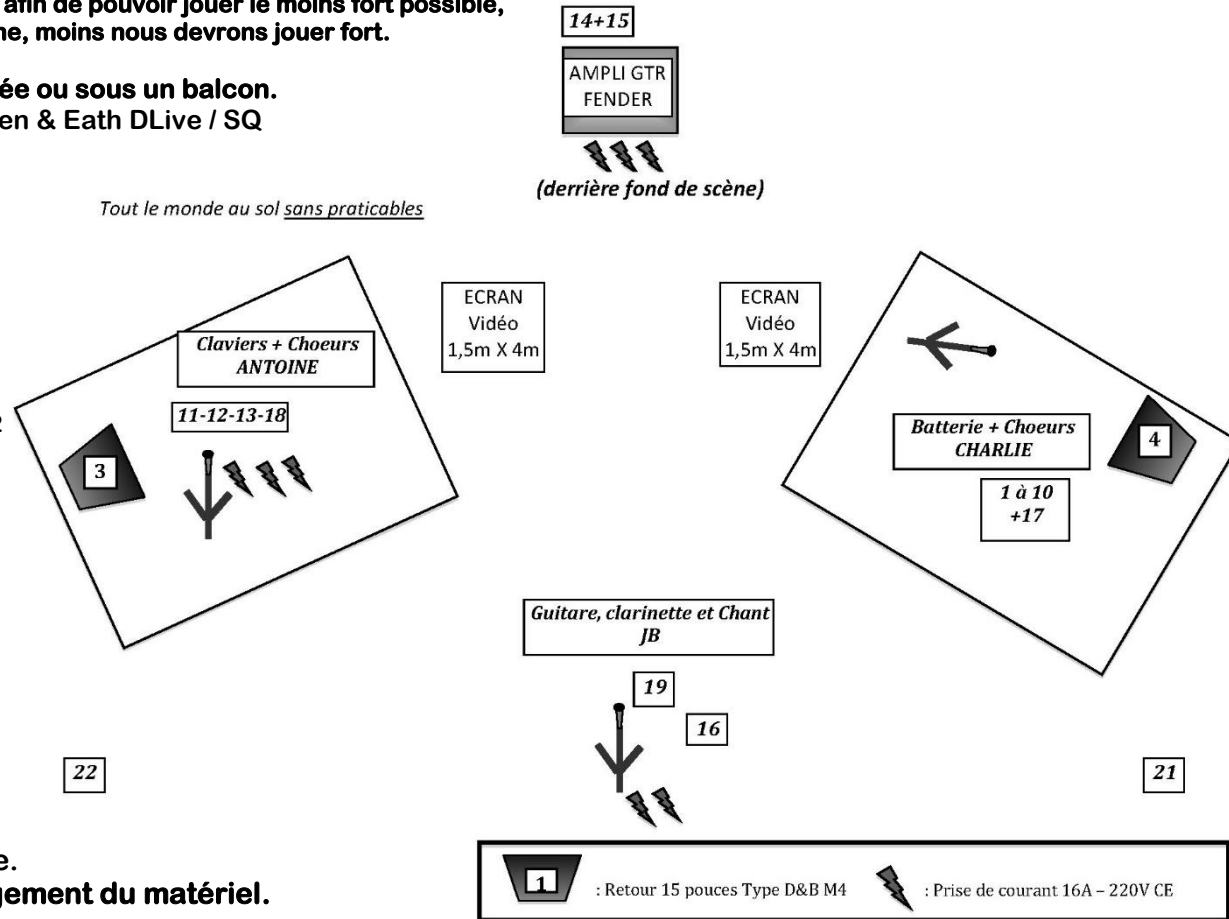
afin de pouvoir jouer le moins fort possible,
ne, moins nous devrons jouer fort.

ée ou sous un balcon.
en & Eath DLive / SQ

14+15

AMPLI GTR FENDER

(derrière fond de scène)

Tout le monde au sol sans praticables

ECRAN Vidéo 1,5m X 4m

ECRAN Vidéo 1,5m X 4m

Claviers + Choeurs ANTOINE

11-12-13-18

2

3

Batterie + Choeurs CHARLIE

4

1 à 10 +17

Guitare, clarinette et Chant JB

19

16

22

21

e.
gement du matériel.

1 : Retour 15 pouces Type D&B M4 : Prise de courant 16A – 220V CE